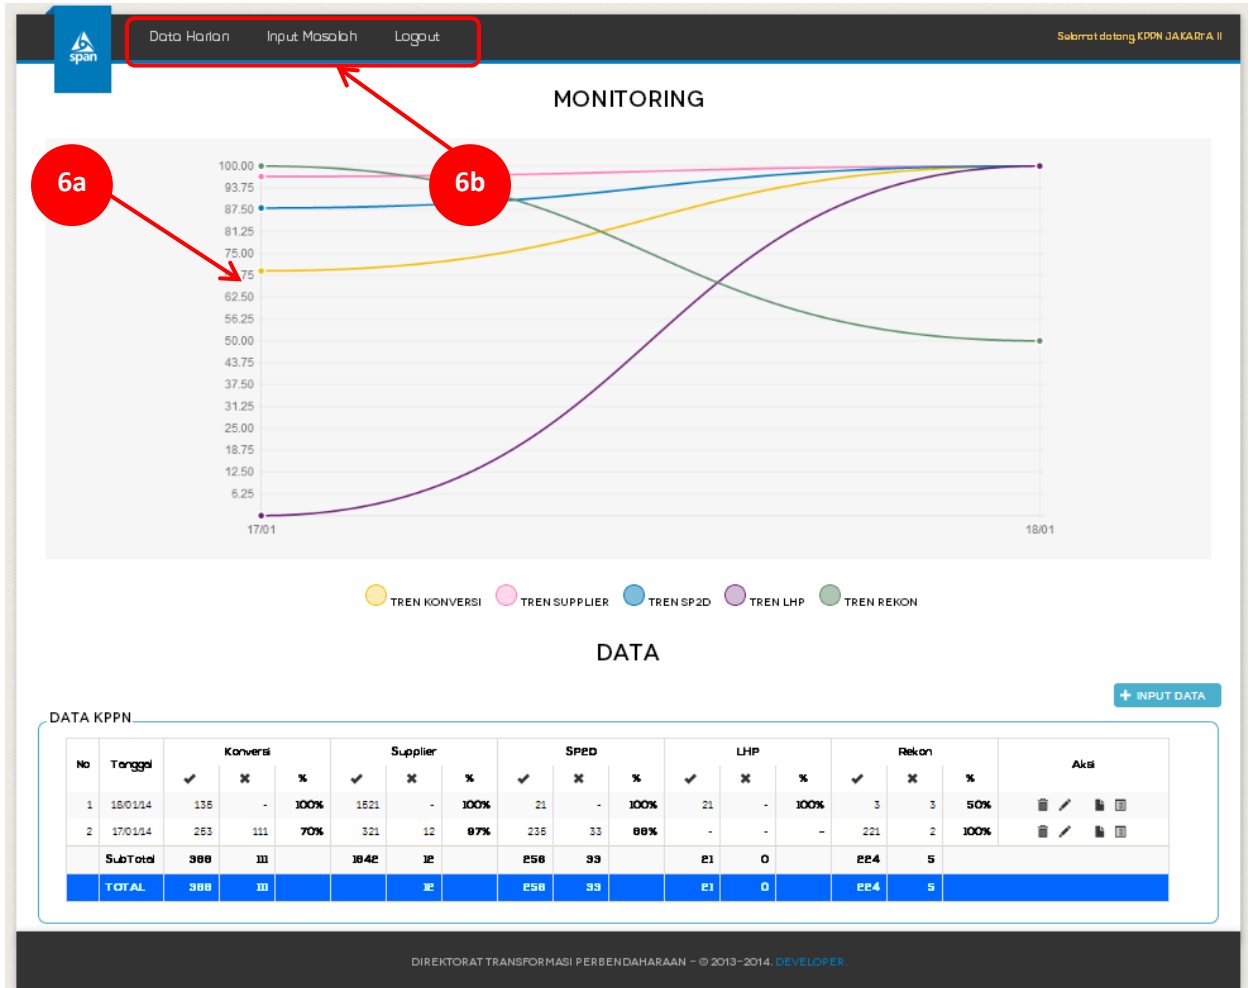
span

Data Harian Input Masalah Logout

Selamat datang KPPN JAKARTA II

MONITORING

6a

6b

100.00
93.75
87.50
81.25
75.00
68.75
62.50
56.25
50.00
43.75
37.50
31.25
25.00
18.75
12.50
6.25

17/01
18/01

TREN KONVERSI TREN SUPPLIER TREN SP2D TREN LHP TREN REKON

DATA

+ INPUT DATA

DATA KPPN

| No | Tanggal | Konversi ✔ | Konversi ✖ | Konversi % | Supplier ✔ | Supplier ✖ | Supplier % | SP2D ✔ | SP2D ✖ | SP2D % | LHP ✔ | LHP ✖ | LHP % | Rekon ✔ | Rekon ✖ | Rekon % | Aksi |
|---|---|---|---|---|---|---|---|---|---|---|---|---|---|---|---|---|---|
| 1 | 18/01/14 | 135 | - | 100% | 1521 | - | 100% | 21 | - | 100% | 21 | - | 100% | 3 | 3 | 50% | |
| 2 | 17/01/14 | 253 | 111 | 70% | 321 | 12 | 97% | 235 | 33 | 88% | - | - | - | 221 | 2 | 100% | |
| | SubTotal | 388 | 111 | | 1842 | 12 | | 256 | 33 | | 21 | 0 | | 224 | 5 | | |
| | TOTAL | 388 | 111 | | | 12 | | 256 | 33 | | 21 | 0 | | 224 | 5 | | |

DIREKTORAT TRANSFORMASI PERBENDAHARAAN - © 2013-2014. DEVELOPER